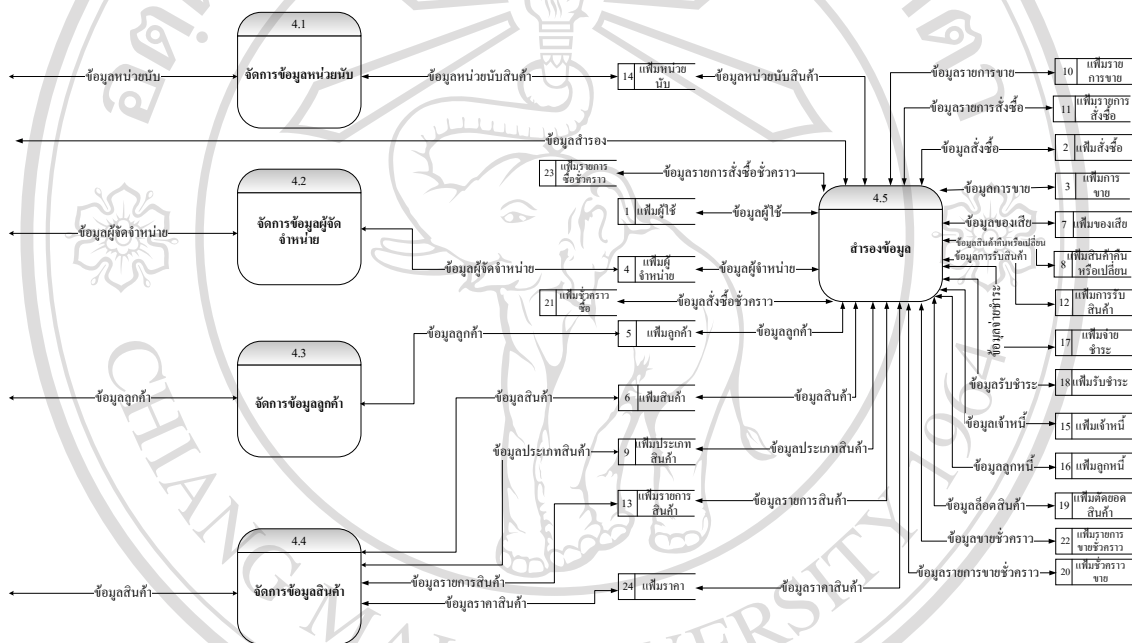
4.1
จัดการข้อมูลหน่วยนับ
ข้อมูลหน่วยนับ
ข้อมูลหน่วยนับสินค้า
14 แฟ้มหน่วยนับ
ข้อมูลหน่วยนับสินค้า
ข้อมูลรายการขาย
10 แฟ้มรายการขาย
ข้อมูลรายการสั่งซื้อ
11 แฟ้มรายการสั่งซื้อ
ข้อมูลสำรอง
ข้อมูลสั่งซื้อ
2 แฟ้มสั่งซื้อ
23 แฟ้มรายการซื้อชั่วคราว
ข้อมูลรายการสั่งซื้อชั่วคราว
ข้อมูลการขาย
3 แฟ้มการขาย
4.2
จัดการข้อมูลผู้จัดจำหน่าย
ข้อมูลผู้จัดจำหน่าย
1 แฟ้มผู้ใช้
ข้อมูลผู้ใช้
4.5
สำรองข้อมูล
ข้อมูลของเสีย
7 แฟ้มของเสีย
ข้อมูลสินค้าคืนหรือเปลี่ยน
8 แฟ้มสินค้าคืนหรือเปลี่ยน
ข้อมูลการรับสินค้า
12 แฟ้มการรับสินค้า
ข้อมูลผู้จัดจำหน่าย
4 แฟ้มผู้จำหน่าย
ข้อมูลผู้จำหน่าย
21 แฟ้มชั่วคราวซื้อ
ข้อมูลสั่งซื้อชั่วคราว
ข้อมูลจ่ายชำระ
17 แฟ้มจ่ายชำระ
4.3
จัดการข้อมูลลูกค้า
ข้อมูลลูกค้า
ข้อมูลลูกค้า
5 แฟ้มลูกค้า
ข้อมูลลูกค้า
ข้อมูลรับชำระ
18 แฟ้มรับชำระ
ข้อมูลสินค้า
6 แฟ้มสินค้า
ข้อมูลสินค้า
ข้อมูลเจ้าหนี้
15 แฟ้มเจ้าหนี้
ข้อมูลประเภทสินค้า
9 แฟ้มประเภทสินค้า
ข้อมูลประเภทสินค้า
ข้อมูลลูกหนี้
16 แฟ้มลูกหนี้
13 แฟ้มรายการสินค้า
ข้อมูลรายการสินค้า
ข้อมูลสต็อคสินค้า
19 แฟ้มตัดยอดสินค้า
4.4
จัดการข้อมูลสินค้า
ข้อมูลขายชั่วคราว
22 แฟ้มรายการขายชั่วคราว
ข้อมูลสินค้า
ข้อมูลรายการสินค้า
24 แฟ้มราคา
ข้อมูลราคาสินค้า
ข้อมูลรายการขายชั่วคราว
20 แฟ้มชั่วคราวขาย
ข้อมูลราคาสินค้า